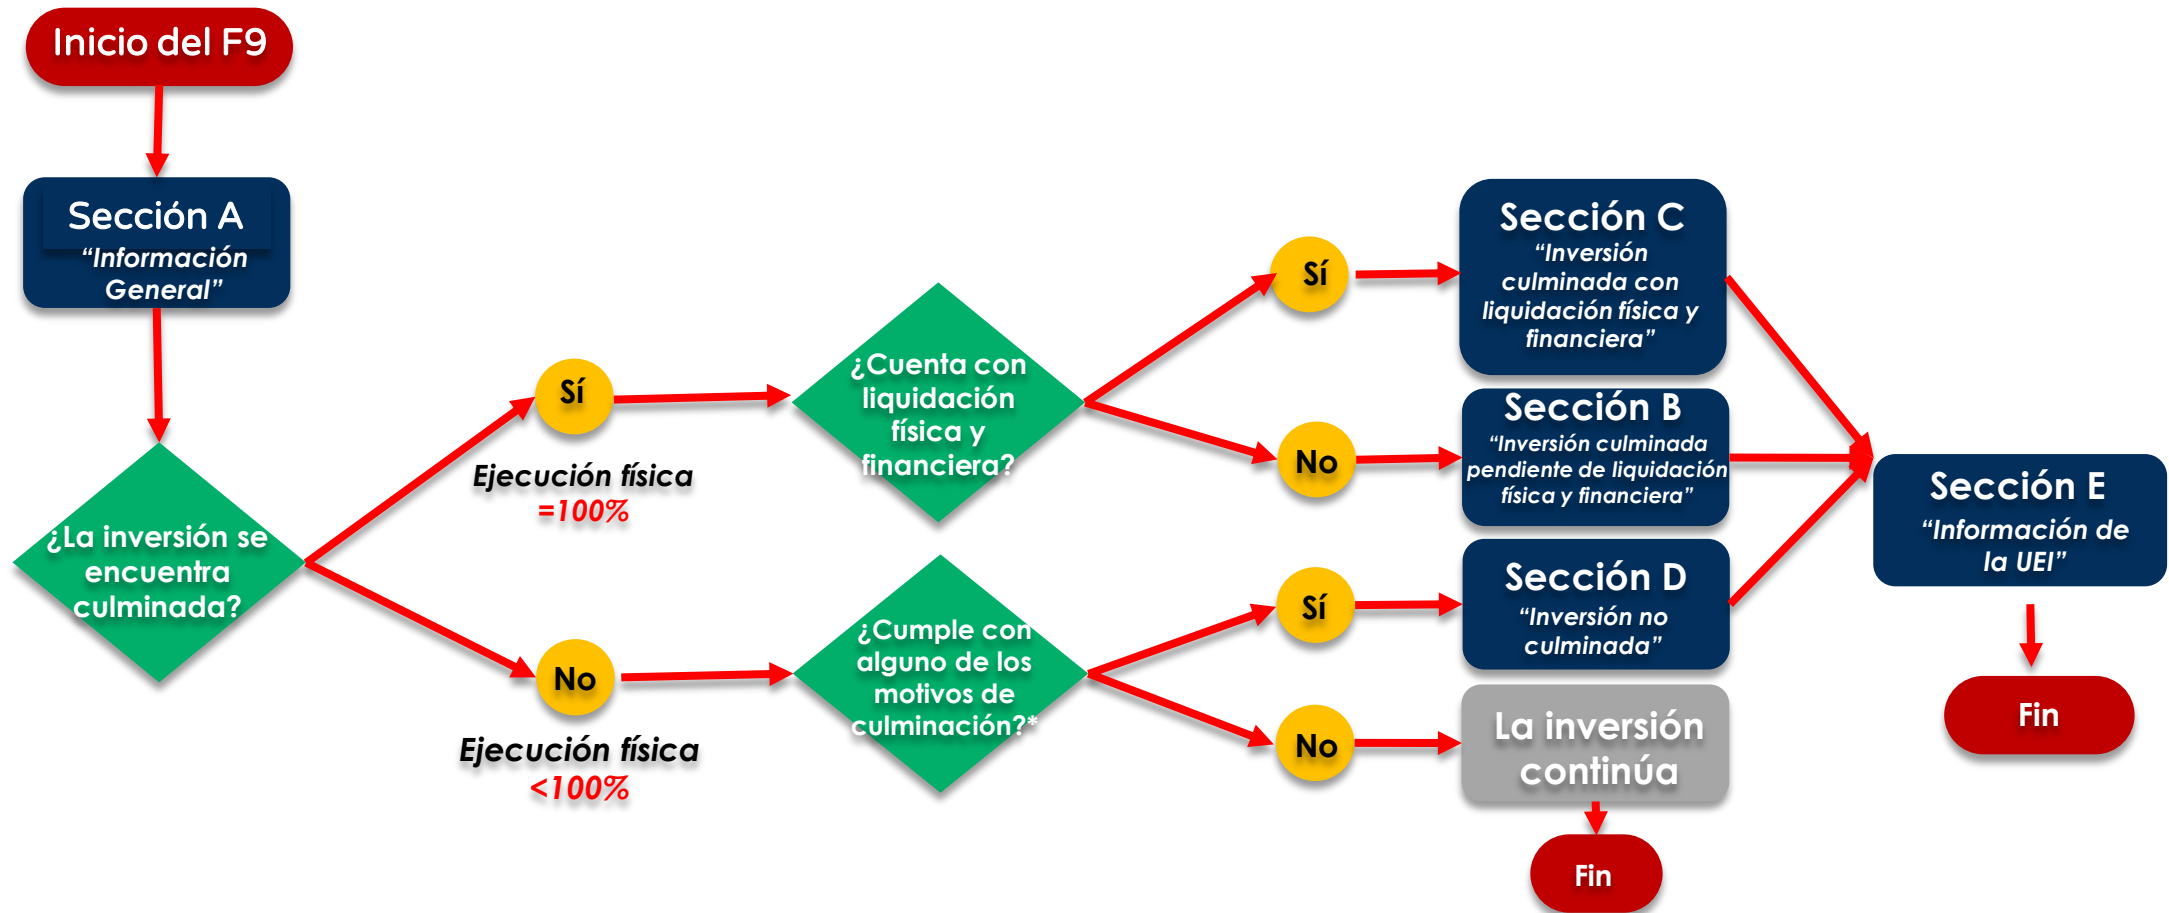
Inicio del F9

Sección A
"Información General"

¿La inversión se encuentra culminada?

Sí

Ejecución física
=100%

No

Ejecución física
<100%

¿Cuenta con liquidación física y financiera?

¿Cumple con alguno de los motivos de culminación?*

Sí

Sección C
"Inversión culminada con liquidación física y financiera"

No

Sección B
"Inversión culminada pendiente de liquidación física y financiera"

Sí

Sección D
"Inversión no culminada"

No

La inversión continúa

Fin

Sección E
"Información de la UEI"

Fin